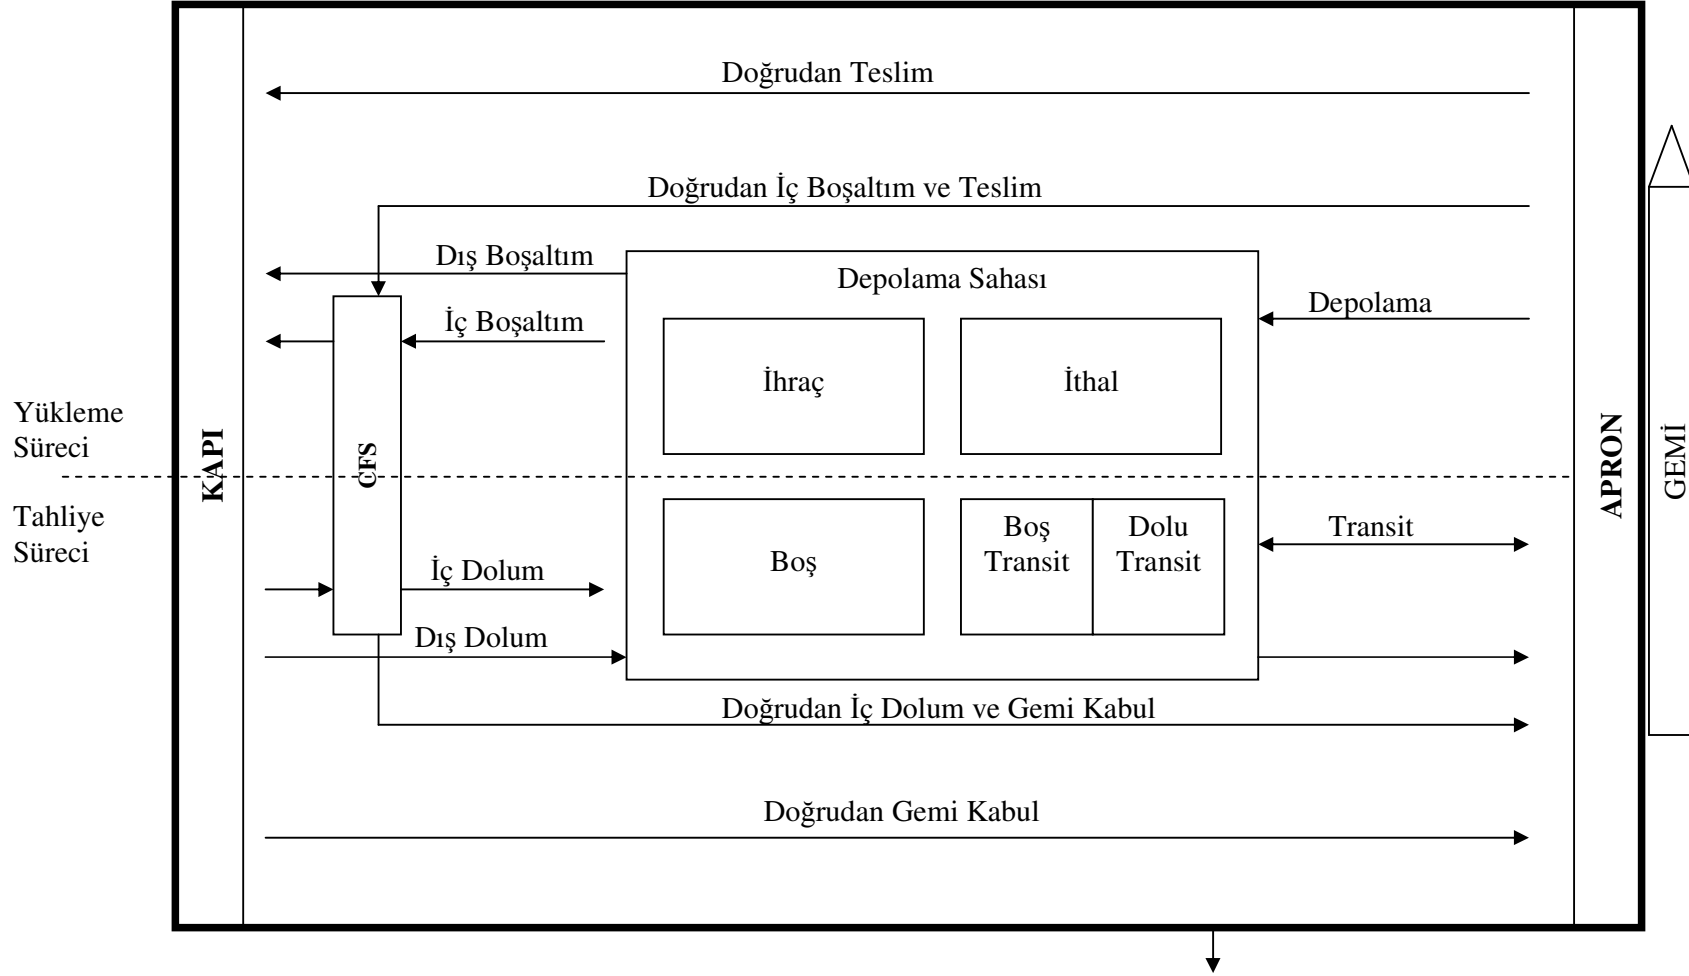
Doğrudan Teslim

Doğrudan İç Boşaltım ve Teslim

Dış Boşaltım

Depolama Sahası

Depolama

İç Boşaltım

İhraç

İthal

Yükleme Süreci

Tahliye Süreci

KAPI

CFS

APRON

GEMİ

Boş

Boş Transit

Dolu Transit

Transit

İç Dolum

Dış Dolum

Doğrudan İç Dolum ve Gemi Kabul

Doğrudan Gemi Kabul